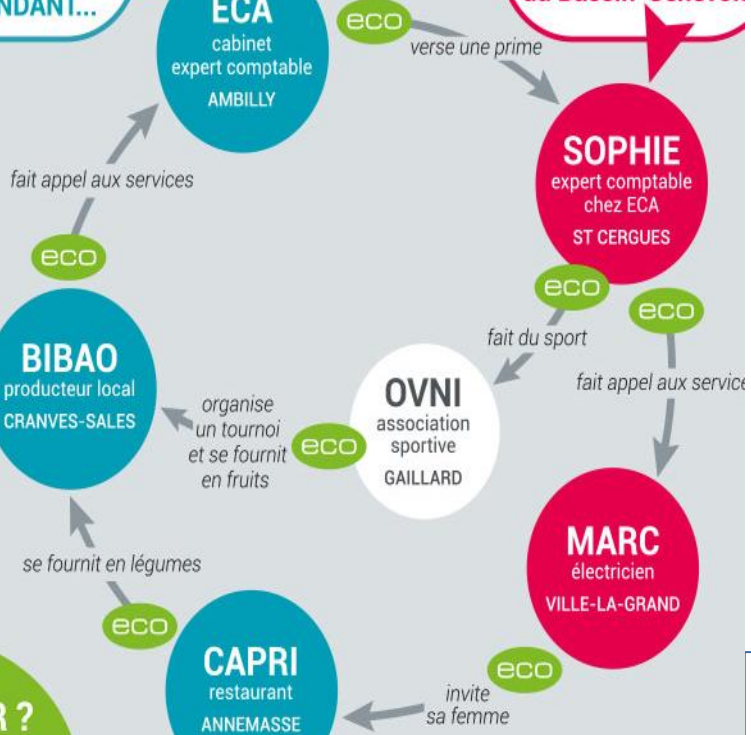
NDANT...

ECA
cabinet expert comptable
AMBILLY

eco
verse une prime

SOPHIE
expert comptable chez ECA
ST CERGUES

fait appel aux services

eco

eco

eco

fait du sport

fait appel aux service

BIBAO
producteur local
CRANVES-SALES

organise un tournoi et se fournit en fruits

eco

OVNI
association sportive
GAILLARD

MARC
électricien
VILLE-LA-GRAND

se fournit en légumes

eco

eco

CAPRI
restaurant
ANNEMASSE

invite sa femme

R ?